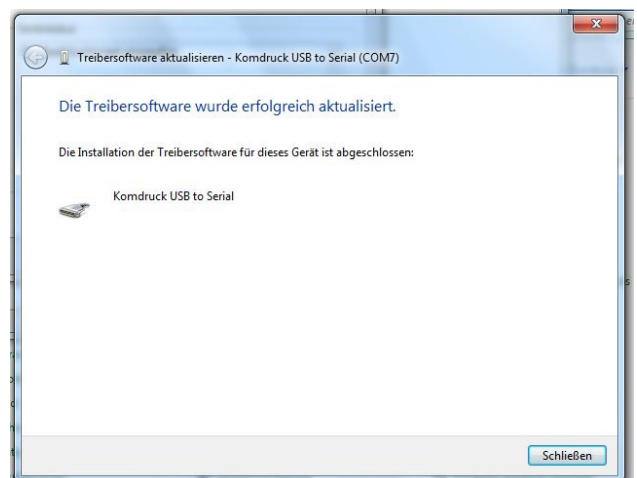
Treibersoftware aktualisieren - Komdruck USB to Serial (COM7)

Die Treibersoftware wurde erfolgreich aktualisiert.

Die Installation der Treibersoftware für dieses Gerät ist abgeschlossen:

Komdruck USB to Serial

Schließen